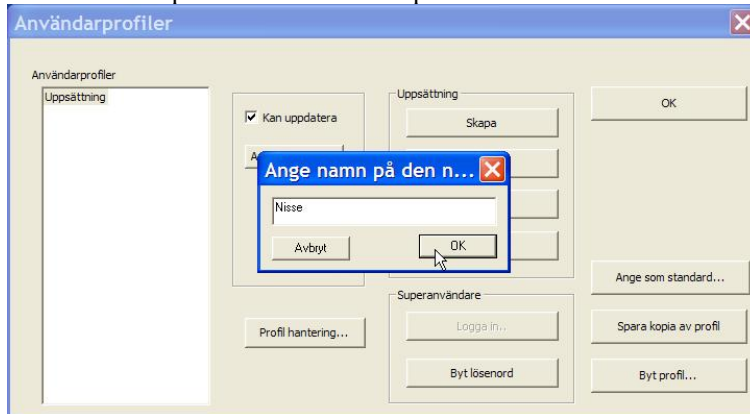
Användarprofiler

Användarprofiler

Uppsättning

Kan uppdatera

A

Uppsättning

Skapa

OK

Ange namn på den n...

Nisse

Avbryt

OK

Ange som standard...

Superanvändare

Profil hantering...

Logga in..

Spara kopia av profil

Byt lösenord

Byt profil...